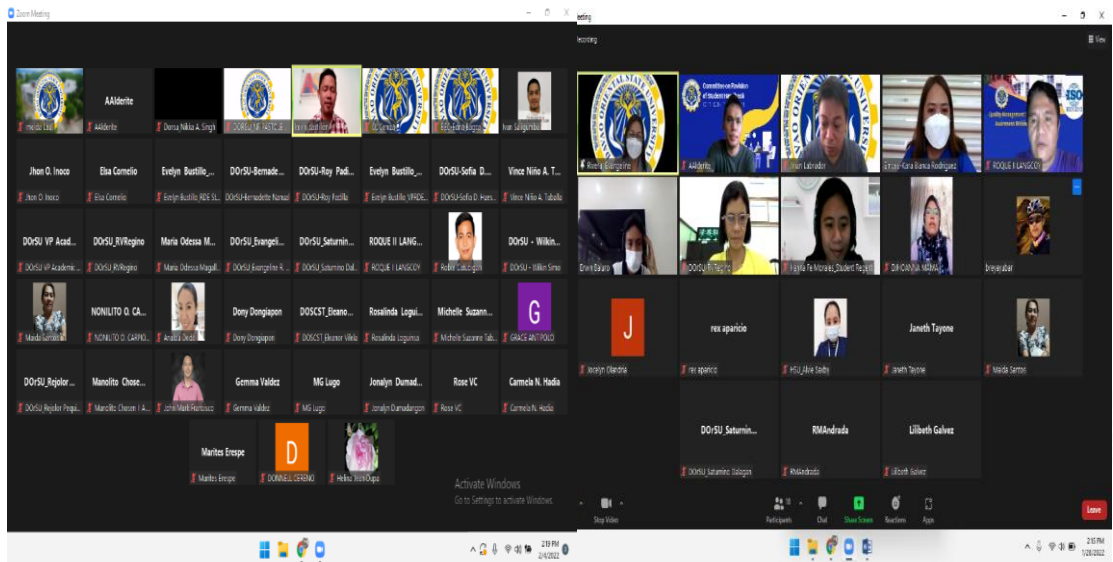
Zoom Meeting

AAlderite
AAlderite
Dorsu Nikka A. Singh
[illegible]
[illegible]
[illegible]
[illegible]
Ivan Salagumbal

Jhon O. Inoco
Jhon O. Inoco
Elsa Cornelio
Elsa Cornelio
Evelyn Bustillo_...
Evelyn Bustillo RDE ST...
DOrSU-Bernade...
DOrSU-Bernadette Numal
DOrSU-Roy Padi...
DOrSU-Roy Padilla
Evelyn Bustillo_...
Evelyn Bustillo VPADE...
DOrSU-Sofia D...
DOrSU-Sofia D. Hues...
Vince Niño A. T...
Vince Niño A. Taballa

DOrSU VP Acad...
DOrSU VP Academic...
DOrSU_RVRegino
DOrSU RVRegino
Maria Odessa M...
Maria Odessa Magall...
DOrSU_Evangeli...
DOrSU Evangeline R...
DOrSU_Saturnin...
DOrSU Saturnino Dal...
ROQUE II LANG...
ROQUE I LANGCOY
Robin Catubigan
DOrSU - Wilkin...
DOrSU - Wilkin Simo

Maida Santos
NONILITO O. CA...
NONILITO O. CARPIO...
Analiza Dicdican
Dony Dongiapon
Dony Dongiapon
DOSCST_Eleano...
DOSCST Eleanor Villela
Rosalinda Logui...
Rosalinda Loguinsa
Michelle Suzann...
Michelle Suzanne Tab...
G
GRACE ANTIPOLO

DOrSU_Rejolor ...
DOrSU Rejolor Pegui...
Manolito Chose...
Manolito Chosen I A...
John Mark Frarisco
Gemma Valdez
Gemma Valdez
MG Lugo
MG Lugo
Jonalyn Dumad...
Jonalyn Dumadangon
Rose VC
Rose VC
Carmela N. Hadia
Carmela N. Hadia

Marites Erespe
Marites Erespe
D
DONNELL DERENO
Helna Yesin Dupa

Activate Windows
Go to Settings to activate Windows.

2:19 PM
2/4/2022

eeting
Recording
View

Rosela Giangarine
AAlderite
Ivan Labrador
Ernest-Kara Bianca Rodriguez
ROQUE I LANGCOY

Erwin Bajaro
DOrSU RVRegino
Fayrla Fe Morales_Student Regent
DIMCAYNA NIMA
breyerubar

J
Jocelyn Olandria
rex aparicio
rex aparicio
HSU_Alvie Saxby
Janeth Tayone
Janeth Tayone
Maida Santos

DOrSU_Saturnin...
DOrSU Saturnino Dalagan
RMAndrada
RMAndrada
Lilibeth Galvez
Lilibeth Galvez

Stop Video
Participants
Chat
Share Screen
Reactions
Apps
Leave

2:15 PM
1/28/2022